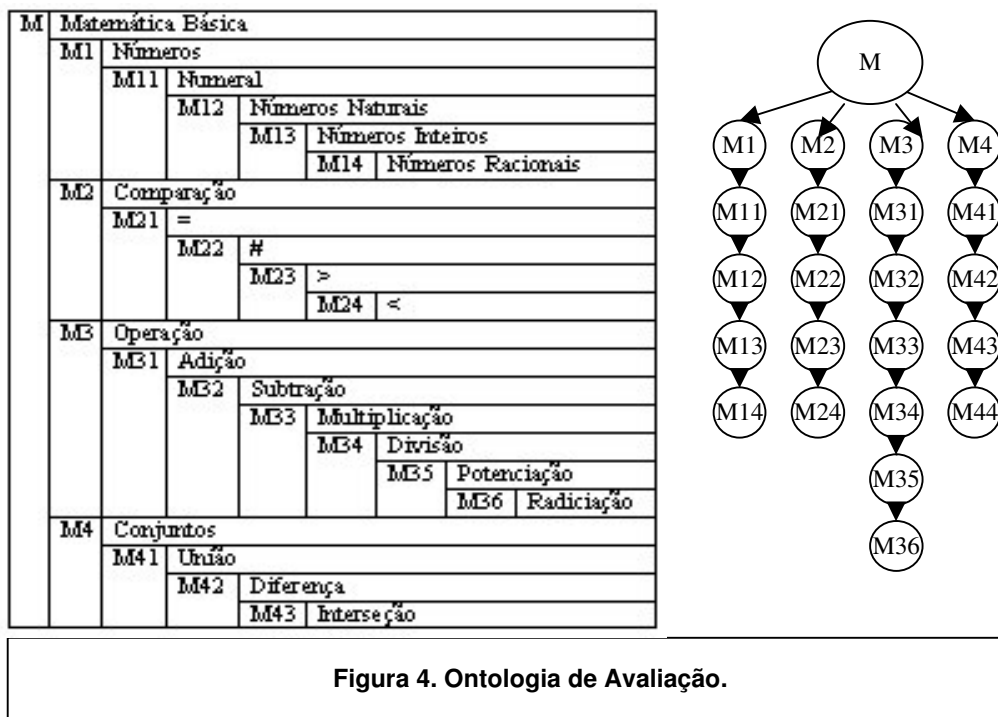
| M | Matemática Básica | | | | | | |
|---|---|---|---|---|---|---|---|
| | M1 | Números | | | | | |
| | | M11 | Numeral | | | | |
| | | | M12 | Números Naturais | | | |
| | | | | M13 | Números Inteiros | | |
| | | | | | M14 | Números Racionais | |
| | M2 | Comparação | | | | | |
| | | M21 | = | | | | |
| | | | M22 | # | | | |
| | | | | M23 | > | | |
| | | | | | M24 | < | |
| | M3 | Operação | | | | | |
| | | M31 | Adição | | | | |
| | | | M32 | Subtração | | | |
| | | | | M33 | Multiplicação | | |
| | | | | | M34 | Divisão | |
| | | | | | | M35 | Potenciação |
| | | | | | | | M36 Radiciação |
| | M4 | Conjuntos | | | | | |
| | | M41 | União | | | | |
| | | | M42 | Diferença | | | |
| | | | | M43 | Interseção | | |

M
M1 M2 M3 M4
M11 M21 M31 M41
M12 M22 M32 M42
M13 M23 M33 M43
M14 M24 M34 M44
M35
M36

Figura 4. Ontologia de Avaliação.